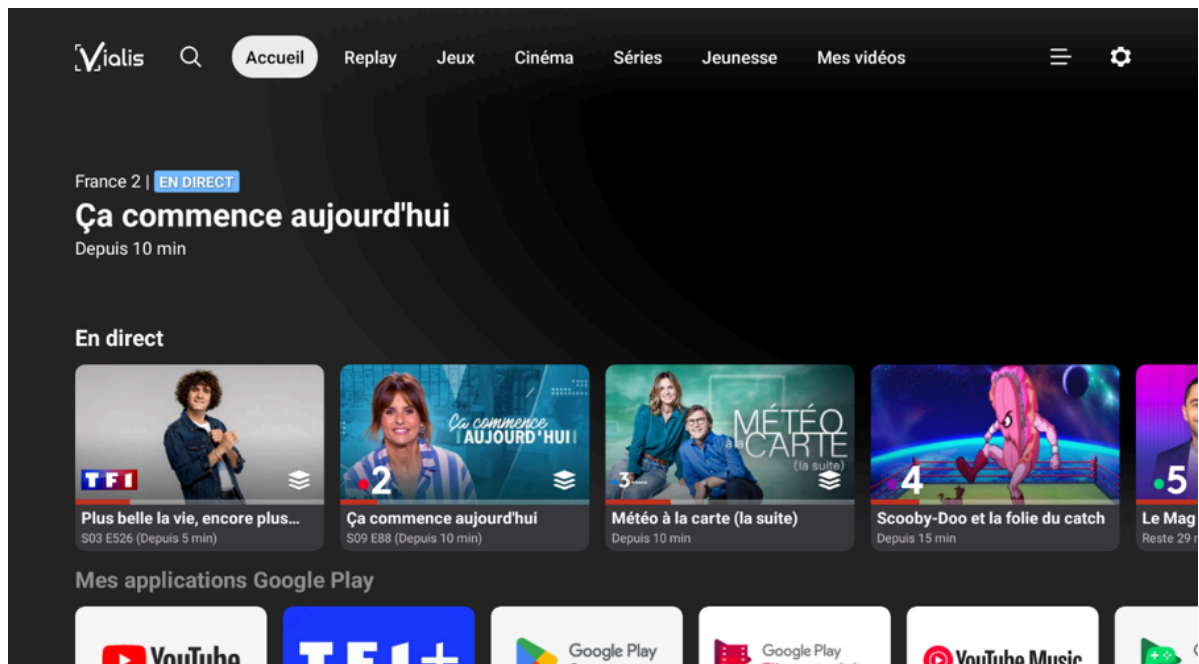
Vialis Accueil Replay Jeux Cinéma Séries Jeunesse Mes vidéos

France 2 | EN DIRECT
Ça commence aujourd'hui
Depuis 10 min

En direct

TF1
Plus belle la vie, encore plus...
S03 E526 (Depuis 5 min)

Ça commence AUJOURD'HUI
2
Ça commence aujourd'hui
S09 E88 (Depuis 10 min)

MÉTÉO à la CARTE (la suite)
3
Météo à la carte (la suite)
Depuis 10 min

4
Scooby-Doo et la folie du catch
Depuis 15 min

5
Le Mag
Reste 29 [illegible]

Mes applications Google Play

YouTube
TF1+
Google Play
Google Play
YouTube Music